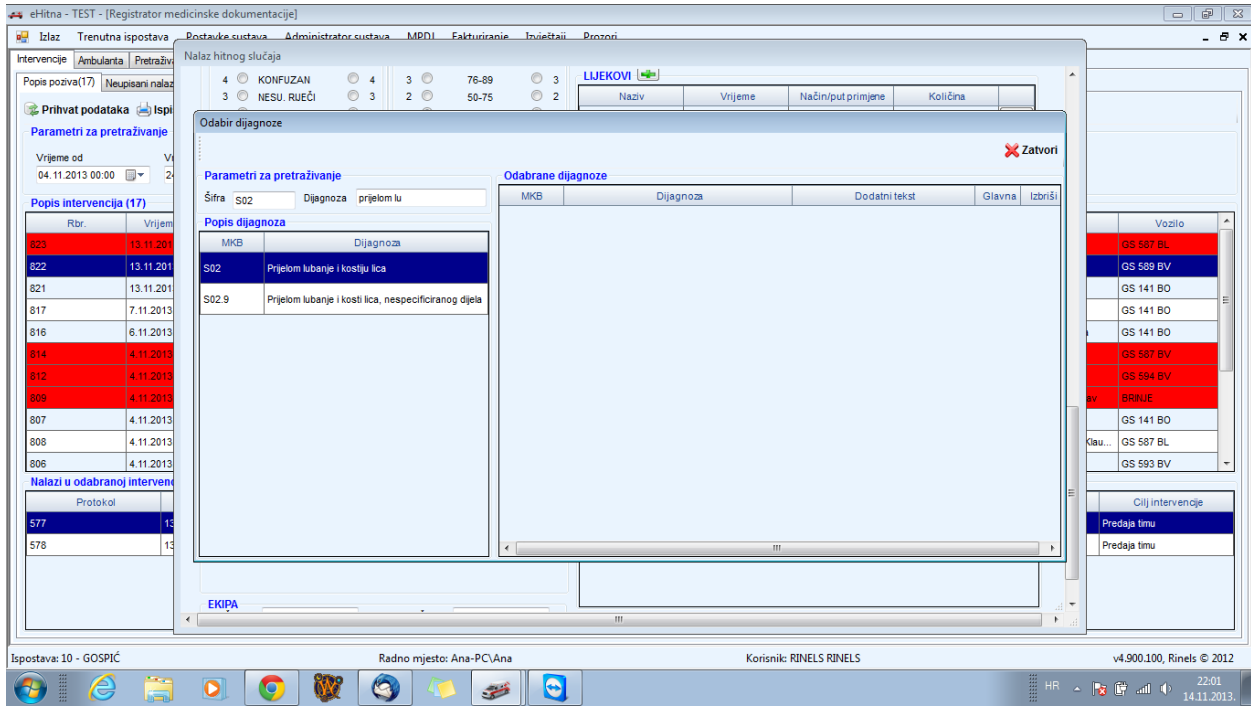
eHitna - TEST - [Registrator medicinske dokumentacije]

Izlaz Trenutna ispostava Postavke sustava Administrator sustava MPDJ Fakturiranje Izvještaji Prozori

Intervencije Ambulanta Pretraživ

Popis poziva(17) Neupisani nalaz

Prihvat podataka Ispi

Parametri za pretraživanje

Vrijeme od
04.11.2013 00:00

Popis intervencija (17)

| Rbr. | Vrijem |
|---|---|
| 823 | 13.11.201 |
| 822 | 13.11.201 |
| 821 | 13.11.201 |
| 817 | 7.11.2013 |
| 816 | 6.11.2013 |
| 814 | 4.11.2013 |
| 812 | 4.11.2013 |
| 809 | 4.11.2013 |
| 807 | 4.11.2013 |
| 808 | 4.11.2013 |
| 806 | 4.11.2013 |

Nalazi u odabranoj intervenc

| Protokol | |
|---|---|
| 577 | 13 |
| 578 | 13 |

Nalaz hitnog slučaja

4 KONFUZAN 4 3 76-89 3
3 NESU. RIJEČI 3 2 50-75 2

LIJEKOVI

| Naziv | Vrijeme | Način/put primjene | Količina |
|---|---|---|---|

EKIPA

Odabir dijagnoze

Zatvori

Parametri za pretraživanje

Šifra S02 Dijagnoza prijelom lu

Popis dijagnoza

| MKB | Dijagnoza |
|---|---|
| S02 | Prijelom lubanje i kostiju lica |
| S02.9 | Prijelom lubanje i kosti lica, nespecificiranog dijela |

Odabrane dijagnoze

| MKB | Dijagnoza | Dodatni tekst | Glavna | Izbriši |
|---|---|---|---|---|

| | Vozilo |
|---|---|
| | GS 587 BL |
| | GS 589 BV |
| | GS 141 BO |
| | GS 141 BO |
| a | GS 141 BO |
| | GS 587 BV |
| | GS 594 BV |
| av | BRINJE |
| | GS 141 BO |
| Klau... | GS 587 BL |
| | GS 593 BV |

| Cilj intervencije |
|---|
| Predaja timu |
| Predaja timu |

Ispostava: 10 - GOSPIĆ Radno mjesto: Ana-PC\Ana Korisnik: RINELS RINELS v4.900.100, Rinels © 2012

HR 22:01 14.11.2013.